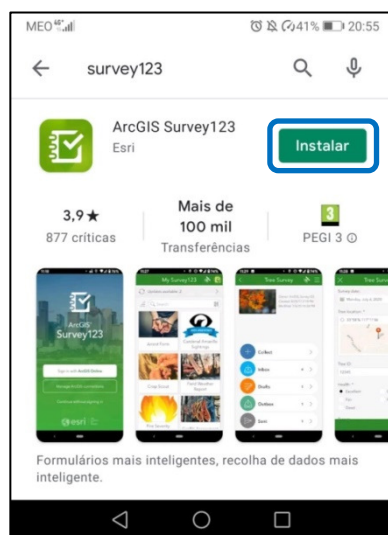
MEO 4G

41% 20:55

survey123

ArcGIS Survey123

Esri

Instalar

3,9 ★

877 críticas

Mais de 100 mil

Transferências

3

PEGI 3

Survey123

My Survey123

Tree Survey

Collect

Inbox

Drafts

Outbox

Sent

Formulários mais inteligentes, recolha de dados mais inteligente.